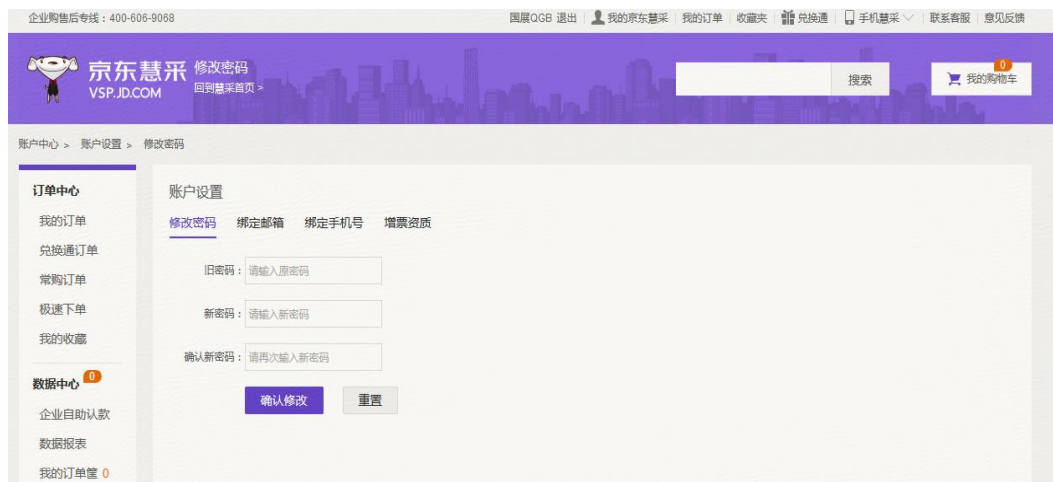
企业购售后专线：400-606-9068

国展QGB 退出 | 我的京东慧采 | 我的订单 | 收藏夹 | 兑换通 | 手机慧采 | 联系客服 | 意见反馈

京东慧采 VSP.JD.COM 修改密码 回到慧采首页 >

搜索

0 我的购物车

账户中心 > 账户设置 > 修改密码

订单中心
我的订单
兑换通订单
常购订单
极速下单
我的收藏

数据中心 0
企业自助认款
数据报表
我的订单筐 0

账户设置

修改密码 绑定邮箱 绑定手机号 增票资质

旧密码： 请输入原密码

新密码： 请输入新密码

确认新密码： 请再次输入新密码

确认修改 重置